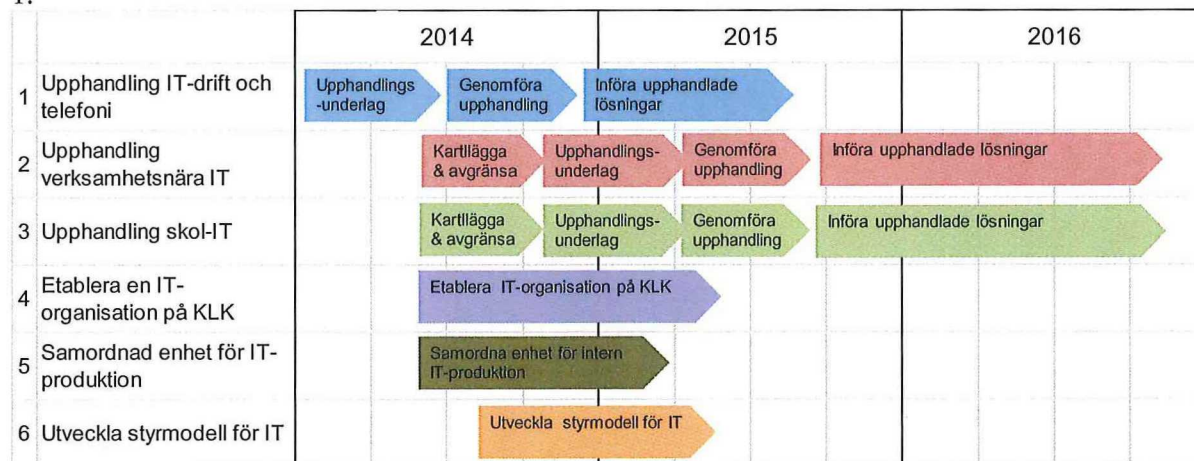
| | | 2014 | 2015 | 2016 |
|---|---|---|---|---|
| 1 | Upphandling IT-drift och telefoni | Upphandlings-underlag, Genomföra upphandling | Införa upphandlade lösningar | |
| 2 | Upphandling verksamhetsnära IT | Kartlägga & avgränsa | Upphandlings-underlag, Genomföra upphandling | Införa upphandlade lösningar |
| 3 | Upphandling skol-IT | Kartlägga & avgränsa | Upphandlings-underlag, Genomföra upphandling | Införa upphandlade lösningar |
| 4 | Etablera en IT-organisation på KLK | Etablera IT-organisation på KLK | | |
| 5 | Samordnad enhet för IT-produktion | Samordna enhet för intern IT-produktion | | |
| 6 | Utveckla styrmodell för IT | Utveckla styrmodell för IT | | |